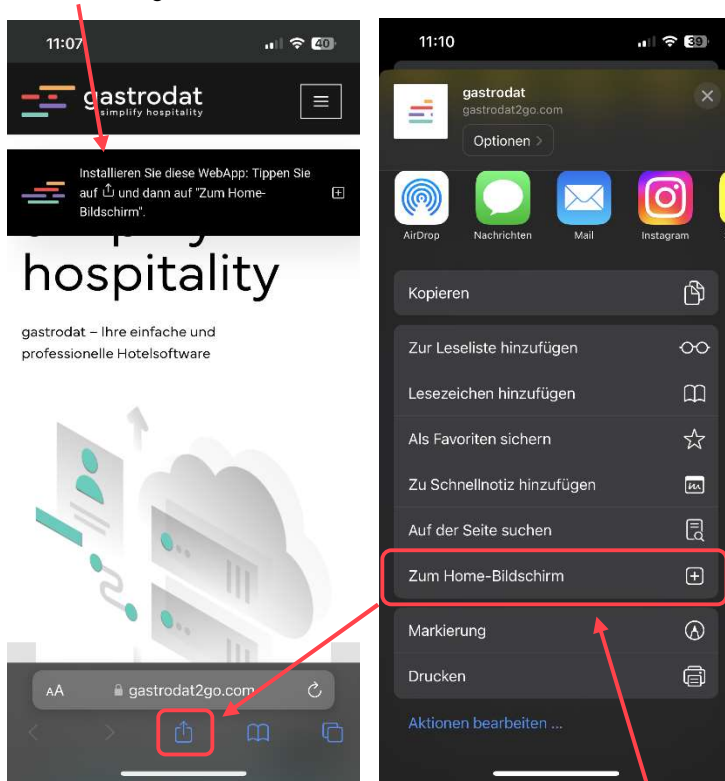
11:07

40

gastrodat
simplify hospitality

Installieren Sie diese WebApp: Tippen Sie auf und dann auf "Zum Home-Bildschirm".

hospitality

gastrodat – Ihre einfache und professionelle Hotelsoftware

AA gastrodat2go.com

11:10

39

gastrodat
gastrodat2go.com
Optionen >

AirDrop
Nachrichten
Mail
Instagram

Kopieren

Zur Leseliste hinzufügen
Lesezeichen hinzufügen
Als Favoriten sichern
Zu Schnellnotiz hinzufügen
Auf der Seite suchen
Zum Home-Bildschirm

Markierung
Drucken

Aktionen bearbeiten ...